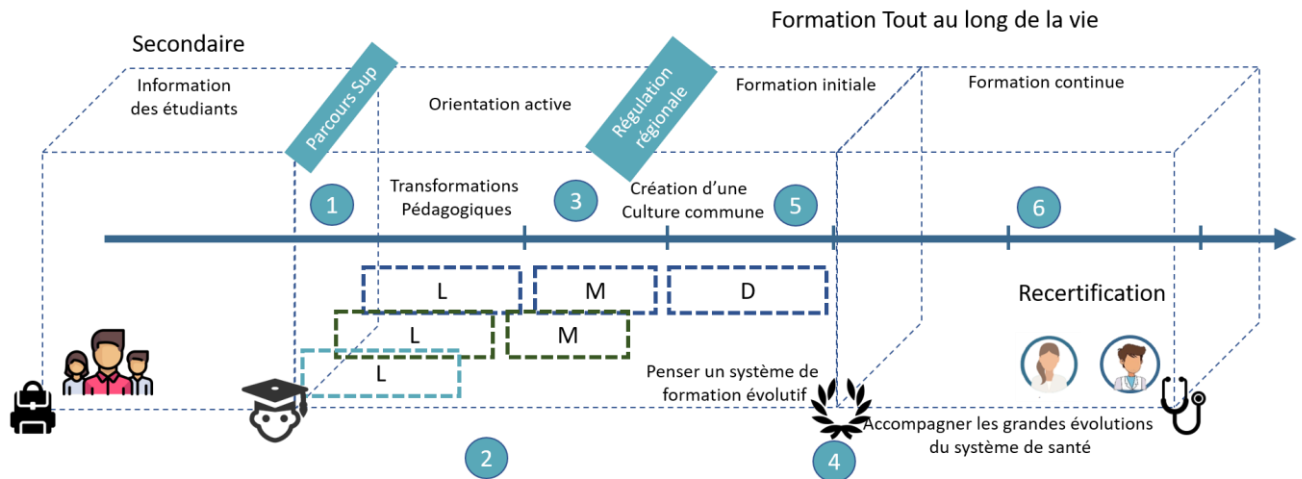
Formation Tout au long de la vie

Secondaire

Information des étudiants

Parcours Sup

Orientation active

Régulation régionale

Formation initiale

Formation continue

1

Transformations Pédagogiques

3

Création d'une Culture commune

5

6

L

M

D

L

M

L

Recertification

Penser un système de formation évolutif

Accompagner les grandes évolutions du système de santé

2

4